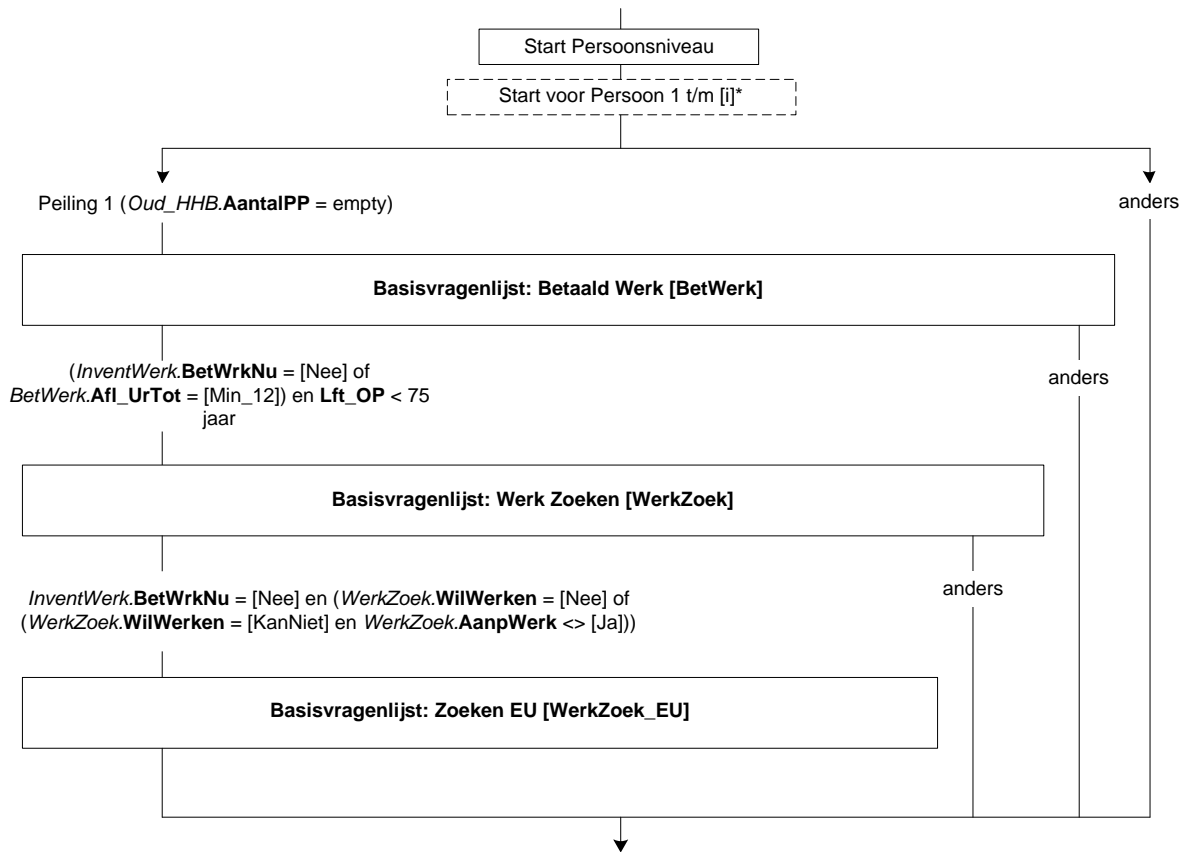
Start Persoonsniveau

Start voor Persoon 1 t/m [i]*

Peiling 1 (Oud_HHB.AantalPP = empty)

anders

Basisvragenlijst: Betaald Werk [BetWerk]

(InventWerk.BetWrkNu = [Nee] of BetWerk.Afl_UrTot = [Min_12]) en Lft_OP < 75 jaar

anders

Basisvragenlijst: Werk Zoeken [WerkZoek]

InventWerk.BetWrkNu = [Nee] en (WerkZoek.WilWerken = [Nee] of (WerkZoek.WilWerken = [KanNiet] en WerkZoek.AanpWerk <> [Ja]))

anders

Basisvragenlijst: Zoeken EU [WerkZoek_EU]